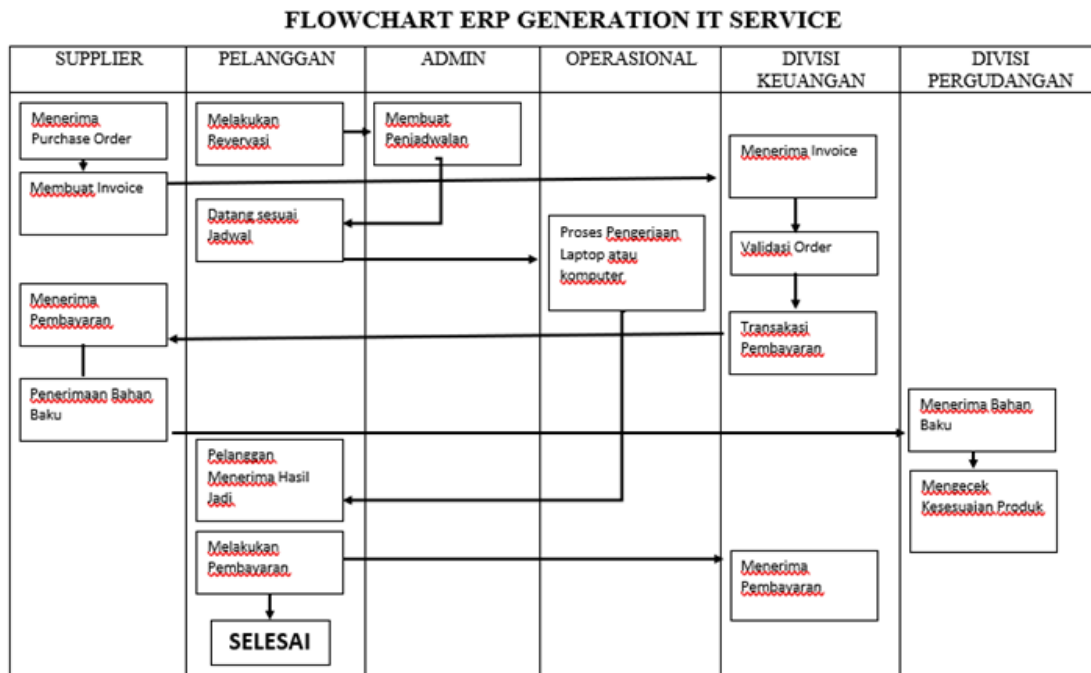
FLOWCHART ERP GENERATION IT SERVICE

| SUPPLIER | PELANGGAN | ADMIN | OPERASIONAL | DIVISI KEUANGAN | DIVISI PERGUDANGAN |
|---|---|---|---|---|---|

Menerima Purchase Order

Membuat Invoice

Menerima Pembayaran

Penerimaan Bahan Baku

Melakukan Revervasi

Datang sesuai Jadwal

Pelanggan Menerima Hasil Jadi

Melakukan Pembayaran

SELESAI

Membuat Penjadwalan

Proses Pengerjaan Laptop atau komputer

Menerima Invoice

Validasi Order

Transakasi Pembayaran

Menerima Pembayaran

Menerima Bahan Baku

Mengecek Kesesuaian Produk